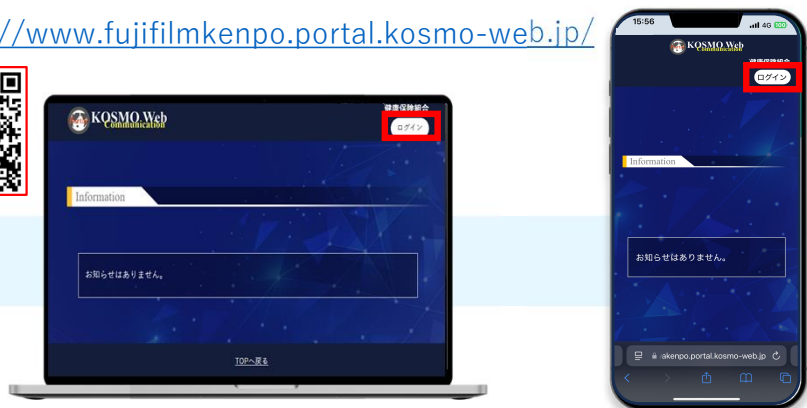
//www.fujifilmkenpo.portal.kosmo-web.jp/

KOSMO Web Communication
健康保険組合
ログイン
Information
お知らせはありません。
TOPへ戻る

15:56
4G
KOSMO Web Communication
健康保険組合
ログイン
Information
お知らせはありません。
ıkenpo.portal.kosmo-web.jp